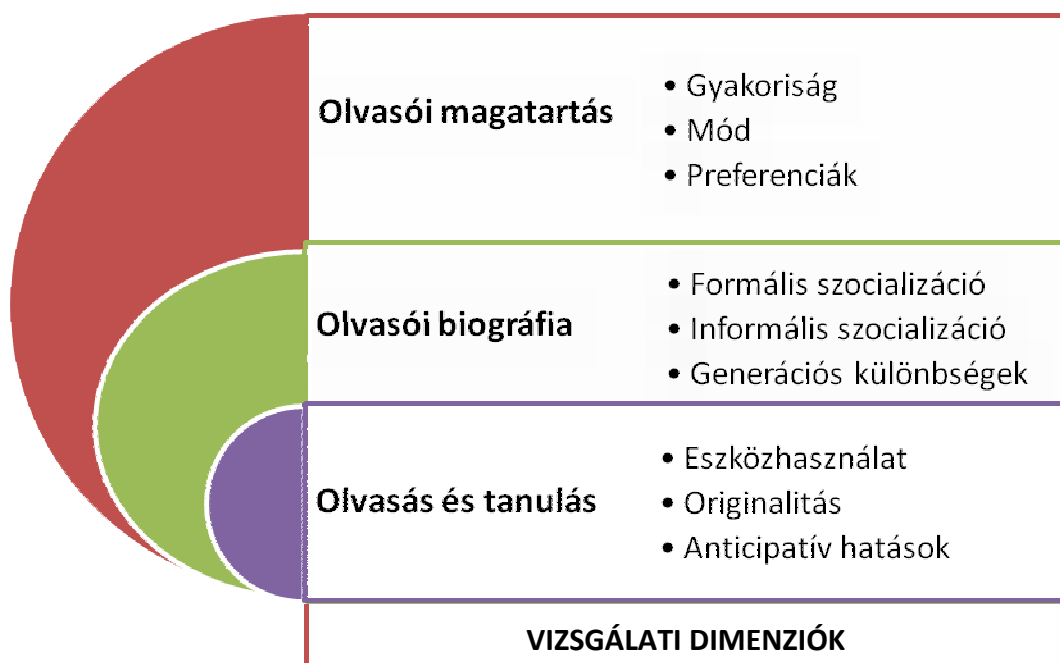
Olvasói magatartás

- Gyakoriság
- Mód
- Preferenciák

Olvasói biográfia

- Formális szocializáció
- Informális szocializáció
- Generációs különbségek

Olvasás és tanulás

- Eszközhasználat
- Originalitás
- Anticipatív hatások

VIZSGÁLATI DIMENZIÓK